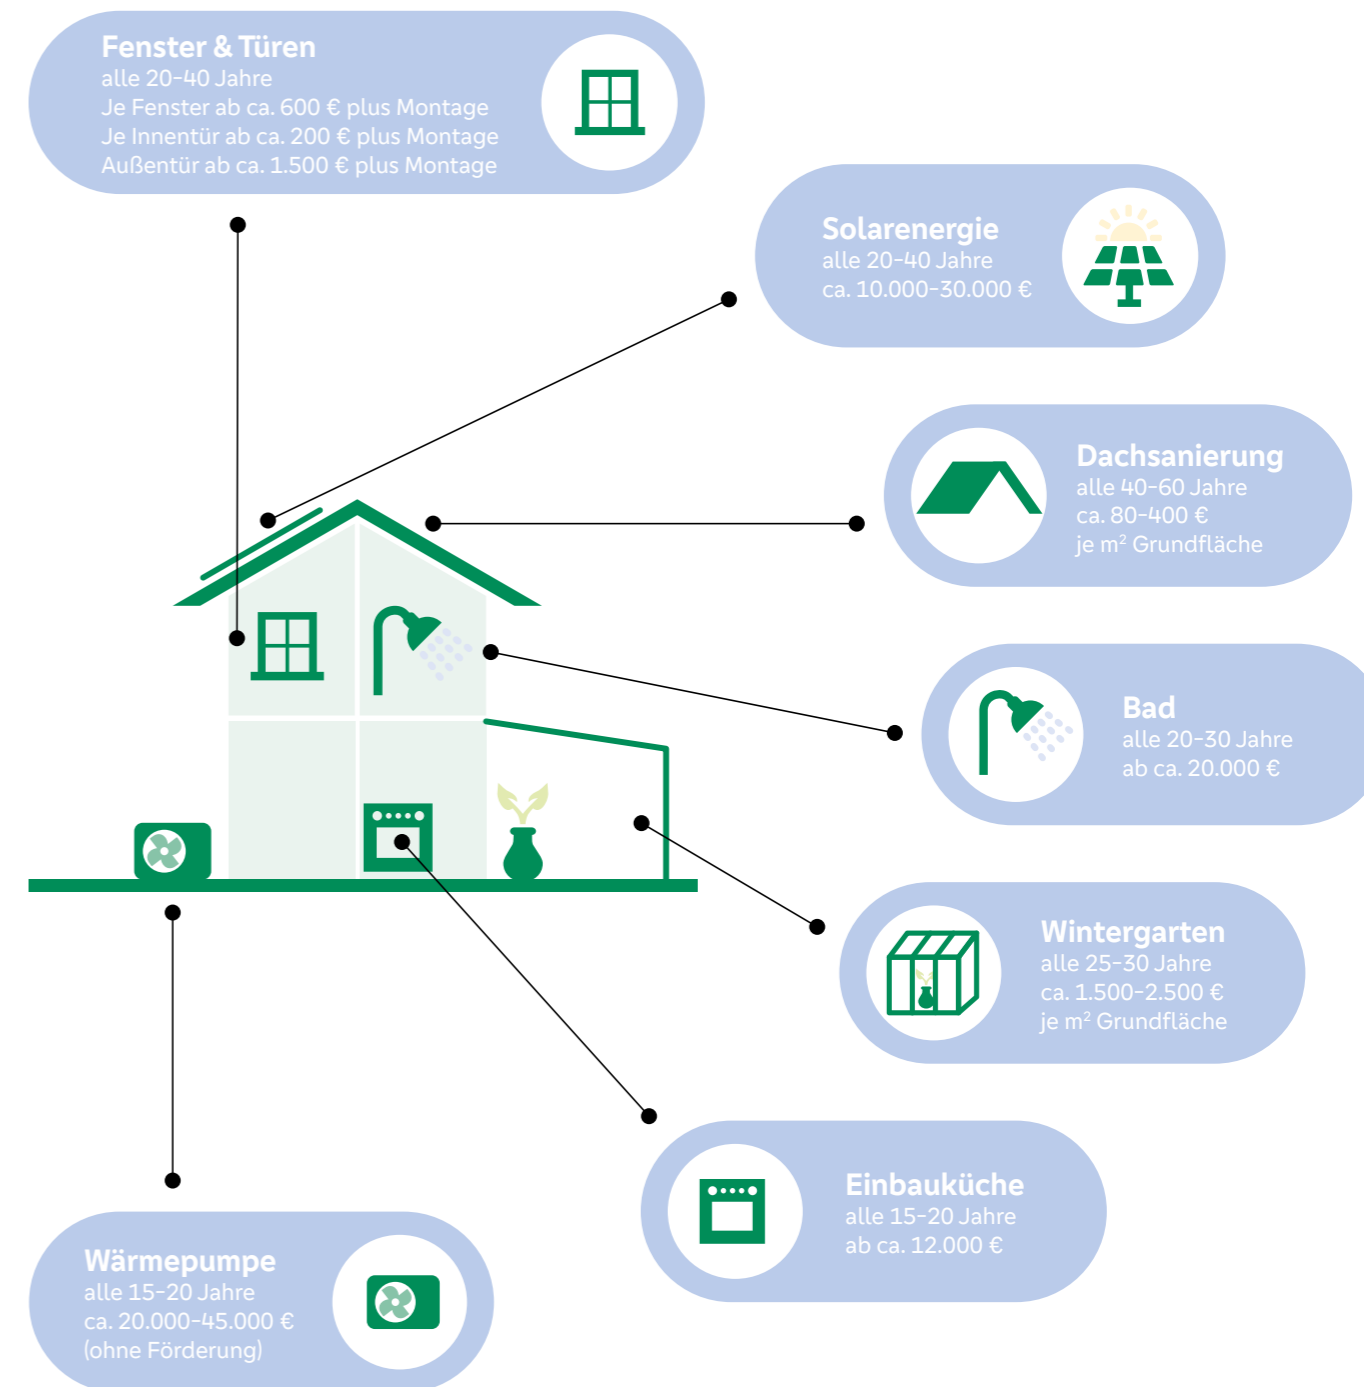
Fenster & Türen
alle 20–40 Jahre
Je Fenster ab ca. 600 € plus Montage
Je Innentür ab ca. 200 € plus Montage
Außentür ab ca. 1.500 € plus Montage

Solarenergie
alle 20–40 Jahre
ca. 10.000–30.000 €

Dachsanierung
alle 40–60 Jahre
ca. 80–400 €
je m$^2$ Grundfläche

Bad
alle 20–30 Jahre
ab ca. 20.000 €

Wintergarten
alle 25–30 Jahre
ca. 1.500–2.500 €
je m$^2$ Grundfläche

Einbauküche
alle 15–20 Jahre
ab ca. 12.000 €

Wärmepumpe
alle 15–20 Jahre
ca. 20.000–45.000 €
(ohne Förderung)